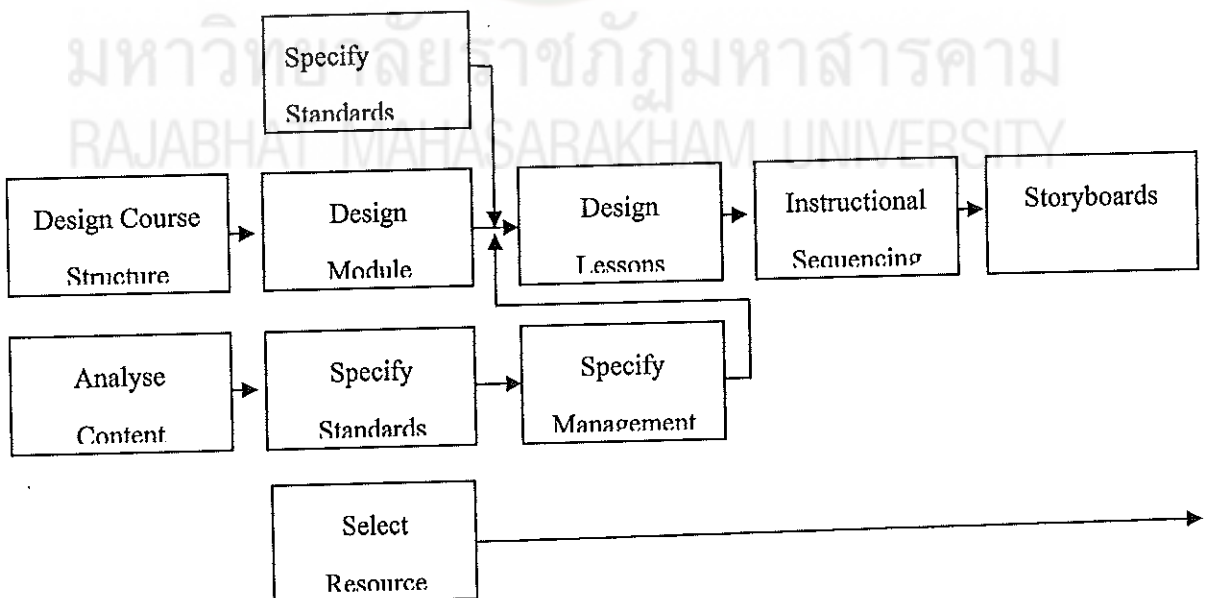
มหาวิทยาลัยราชภัฏมหาสารคาม
RAJABHAT MAHASARAKHAM UNIVERSITY

Specify Standards

Design Course Structure

Design Module

Design Lessons

Instructional Sequencing

Storyboards

Analyse Content

Specify Standards

Specify Management

Select Resource